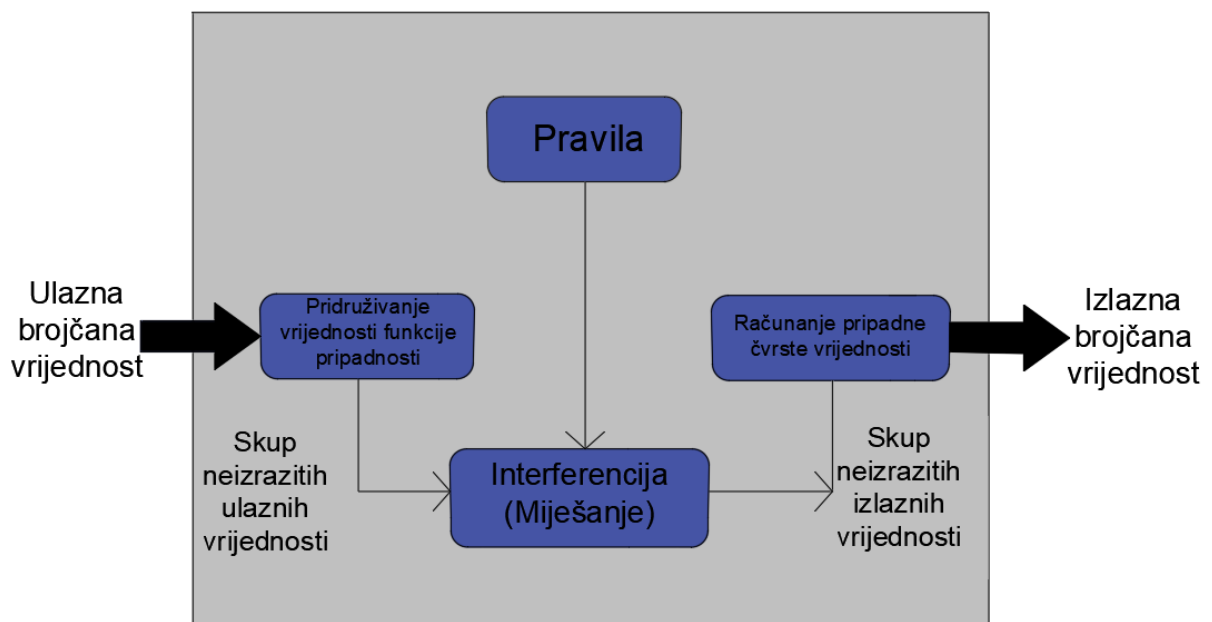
Pravila

Ulazna brojčana vrijednost

Pridruživanje vrijednosti funkcije pripadnosti

Računanje pripadne čvrste vrijednosti

Izlazna brojčana vrijednost

Skup neizrazitih ulaznih vrijednosti

Interferencija (Miješanje)

Skup neizrazitih izlaznih vrijednosti